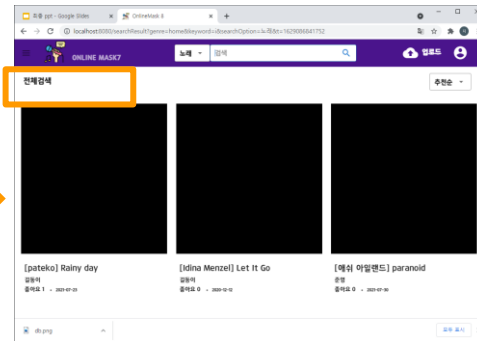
최종 ppt - Google Slides
OnlineMask 6
localhost:8080/searchResult?genre=home&keyword=&searchOption=노래&t=1629066841752

ONLINE MASK7
노래
검색
업로드

전체검색
추천순

[pateko] Rainy day
김동하
좋아요 1 · 2021-07-23

[Idina Menzel] Let It Go
김동하
좋아요 0 · 2020-12-12

[메쉬 아일랜드] paranoid
준영
좋아요 0 · 2021-07-30

db.png
모두 표시